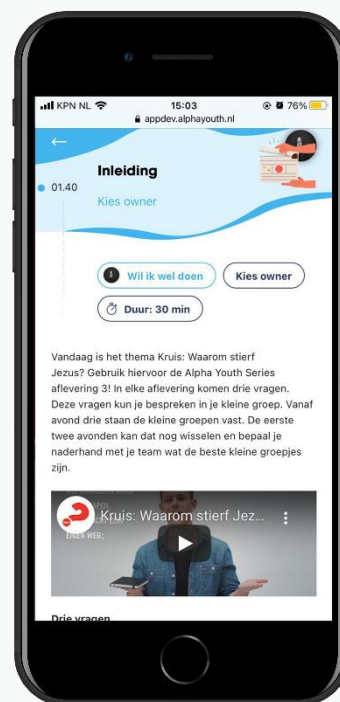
KPN NL 15:03 76%
appdev.alphayouth.nl

←

Inleiding

01.40

Kies owner

Wil ik wel doen

Kies owner

Duur: 30 min

Vandaag is het thema Kruis: Waarom stierf Jezus? Gebruik hiervoor de Alpha Youth Series aflevering 3! In elke aflevering komen drie vragen. Deze vragen kun je bespreken in je kleine groep. Vanaf avond drie staan de kleine groepen vast. De eerste twee avonden kan dat nog wisselen en bepaal je naderhand met je team wat de beste kleine groepjes zijn.

Kruis: Waarom stierf Jez...

EIGEN WEG:

Drie vragen